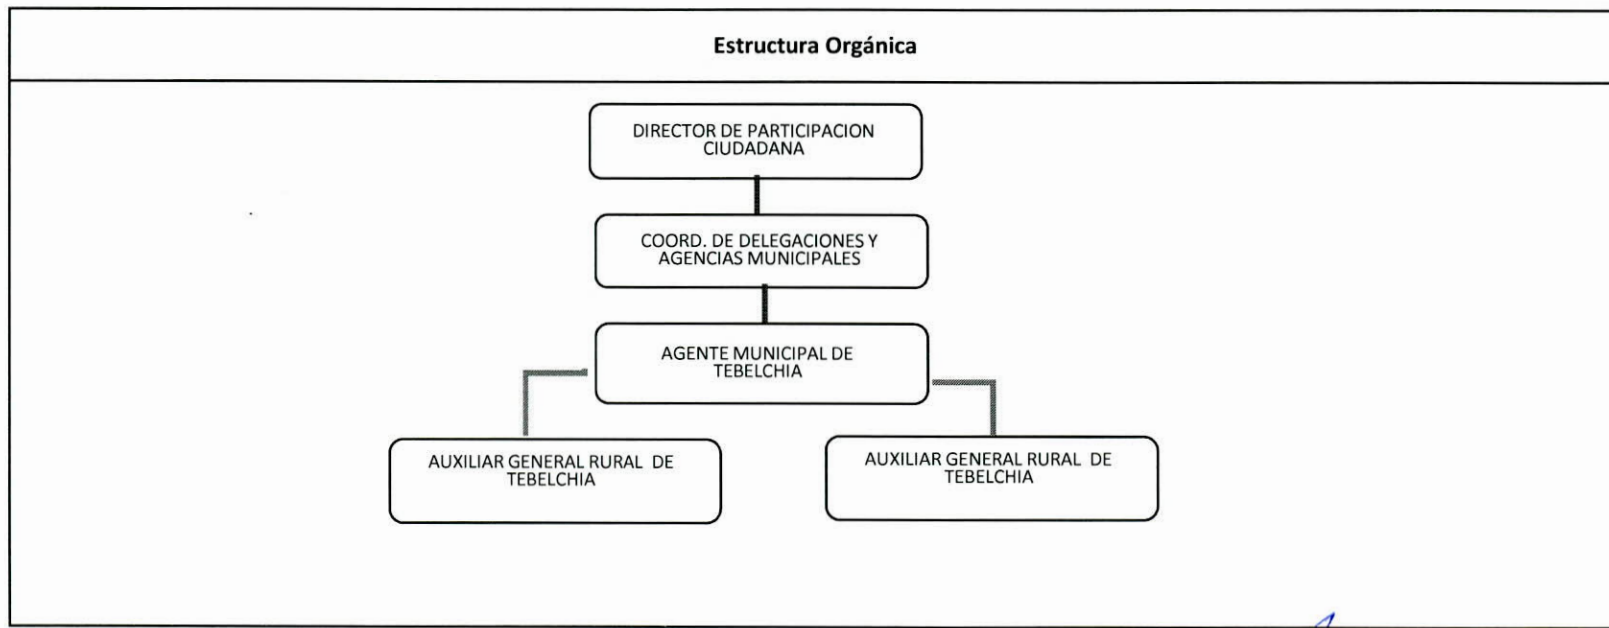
Estructura Orgánica

DIRECTOR DE PARTICIPACION CIUDADANA

COORD. DE DELEGACIONES Y AGENCIAS MUNICIPALES

AGENTE MUNICIPAL DE TEBELCHIA

AUXILIAR GENERAL RURAL DE TEBELCHIA

AUXILIAR GENERAL RURAL DE TEBELCHIA